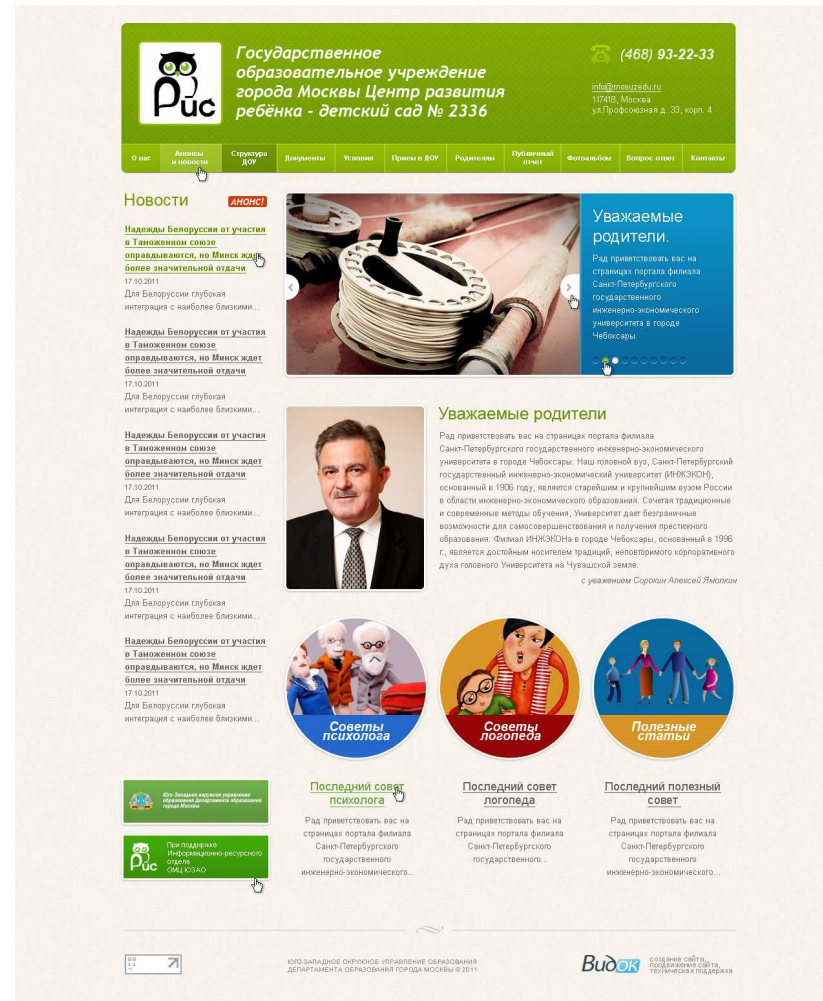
Рис

Государственное образовательное учреждение города Москвы Центр развития ребёнка - детский сад № 2336

(468) 93-22-33

info@mosuzedu.ru
117418, Москва
ул.Профсоюзная д. 33, корп. 4

О нас | Анонсы и новости | Структура ДОУ | Документы | Условия | Прием в ДОУ | Родителям | Публичный отчет | Фотоальбом | Вопрос-ответ | Контакты

Новости АНОНС!

Надежды Белоруссии от участия в Таможенном союзе оправдываются, но Минск ждет более значительной отдачи
17.10.2011
Для Белоруссии глубокая интеграция с наиболее близкими...

Надежды Белоруссии от участия в Таможенном союзе оправдываются, но Минск ждет более значительной отдачи
17.10.2011
Для Белоруссии глубокая интеграция с наиболее близкими...

Надежды Белоруссии от участия в Таможенном союзе оправдываются, но Минск ждет более значительной отдачи
17.10.2011
Для Белоруссии глубокая интеграция с наиболее близкими...

Надежды Белоруссии от участия в Таможенном союзе оправдываются, но Минск ждет более значительной отдачи
17.10.2011
Для Белоруссии глубокая интеграция с наиболее близкими...

Надежды Белоруссии от участия в Таможенном союзе оправдываются, но Минск ждет более значительной отдачи
17.10.2011
Для Белоруссии глубокая интеграция с наиболее близкими...

Уважаемые родители.

Рад приветствовать вас на страницах портала филиала Санкт-Петербургского государственного инженерно-экономического университета в городе Чебоксары.

Уважаемые родители

Рад приветствовать вас на страницах портала филиала Санкт-Петербургского государственного инженерно-экономического университета в города Чебоксары. Наш головной вуз, Санкт-Петербургский государственный инженерно-экономический университет (ИНЖЭКОН), основанный в 1906 году, является старейшим и крупнейшим вузом России в области инженерно-экономического образования. Сочетая традиционные и современные методы обучения, Университет дает безграничные возможности для самосовершенствования и получения престижного образования. Филиал ИНЖЭКОНа в городе Чебоксары, основанный в 1996 г., является достойным носителем традиций, неповторимого корпоративного духа головного Университета на Чувашской земле.

с уважением Сорокин Алексей Ямопкин

Советы психолога

Советы логопеда

Полезные статьи

Юго-Западное окружное управление образования Департамента образования города Москвы

При поддержке Информационно-ресурсного отдела ОМЦ ЮЗАО

Последний совет психолога
Рад приветствовать вас на страницах портала филиала Санкт-Петербургского государственного инженерно-экономического...

Последний совет логопеда
Рад приветствовать вас на страницах портала филиала Санкт-Петербургского государственного...

Последний полезный совет
Рад приветствовать вас на страницах портала филиала Санкт-Петербургского государственного инженерно-экономического...

ЮГО-ЗАПАДНОЕ ОКРУЖНОЕ УПРАВЛЕНИЕ ОБРАЗОВАНИЯ ДЕПАРТАМЕНТА ОБРАЗОВАНИЯ ГОРОДА МОСКВЫ © 2011

ВидOK создание сайта, продвижение сайта, техническая поддержка